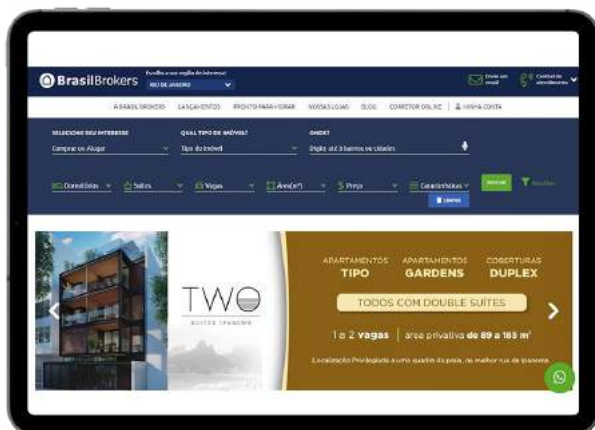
BrasilBrokers Escolha a sua região de interesse: RIO DE JANEIRO

Envie um email Central de atendimento

A BRASIL BROKERS LANÇAMENTOS PRONTO PARA MORAR NOSSAS LOJAS BLOG CORRETOR ONLINE MINHA CONTA

SELECIONE SEU INTERESSE Comprar ou Alugar
QUAL TIPO DE IMÓVEL? Tipo do Imóvel
ONDE? Digite até 3 bairros ou cidades

Dormitórios Suítes Vagas Área(m²) Preço Características BUSCAR Filtrar LIMPAR

TWO SUITES IPANEMA

APARTAMENTOS TIPO APARTAMENTOS GARDENS COBERTURAS DUPLEX

TODOS COM DOUBLE SUÍTES

1 a 2 vagas | área privativa de 89 a 185 m²

Localização Privilegiada a uma quadra da praia, na melhor rua de Ipanema.